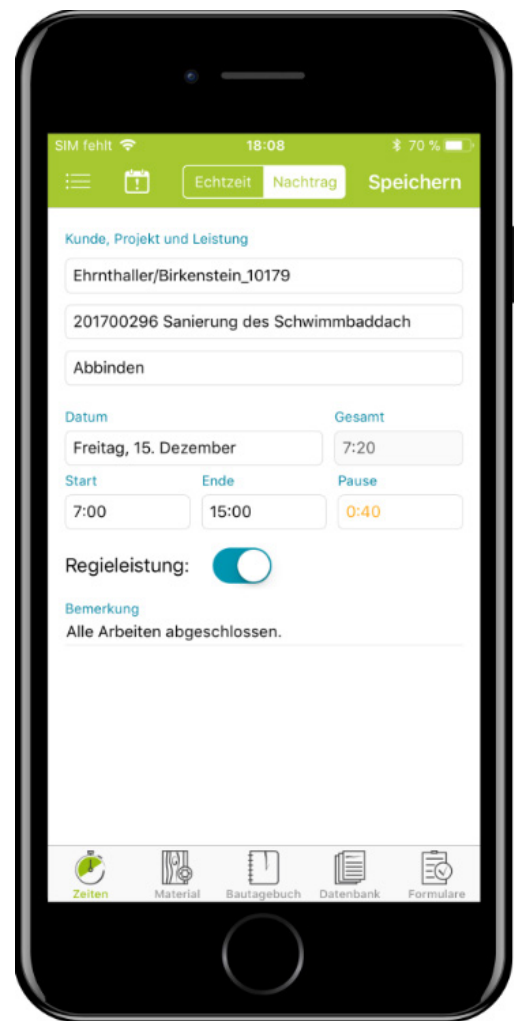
SIM fehlt 18:08 70 %

Echtzeit Nachtrag Speichern

Kunde, Projekt und Leistung

Ehrnthaller/Birkenstein_10179

201700296 Sanierung des Schwimmbaddach

Abbinden

Datum

Freitag, 15. Dezember

Gesamt

7:20

Start

7:00

Ende

15:00

Pause

0:40

Regieleistung:

Bemerkung

Alle Arbeiten abgeschlossen.

Zeiten Material Bautagebuch Datenbank Formulare